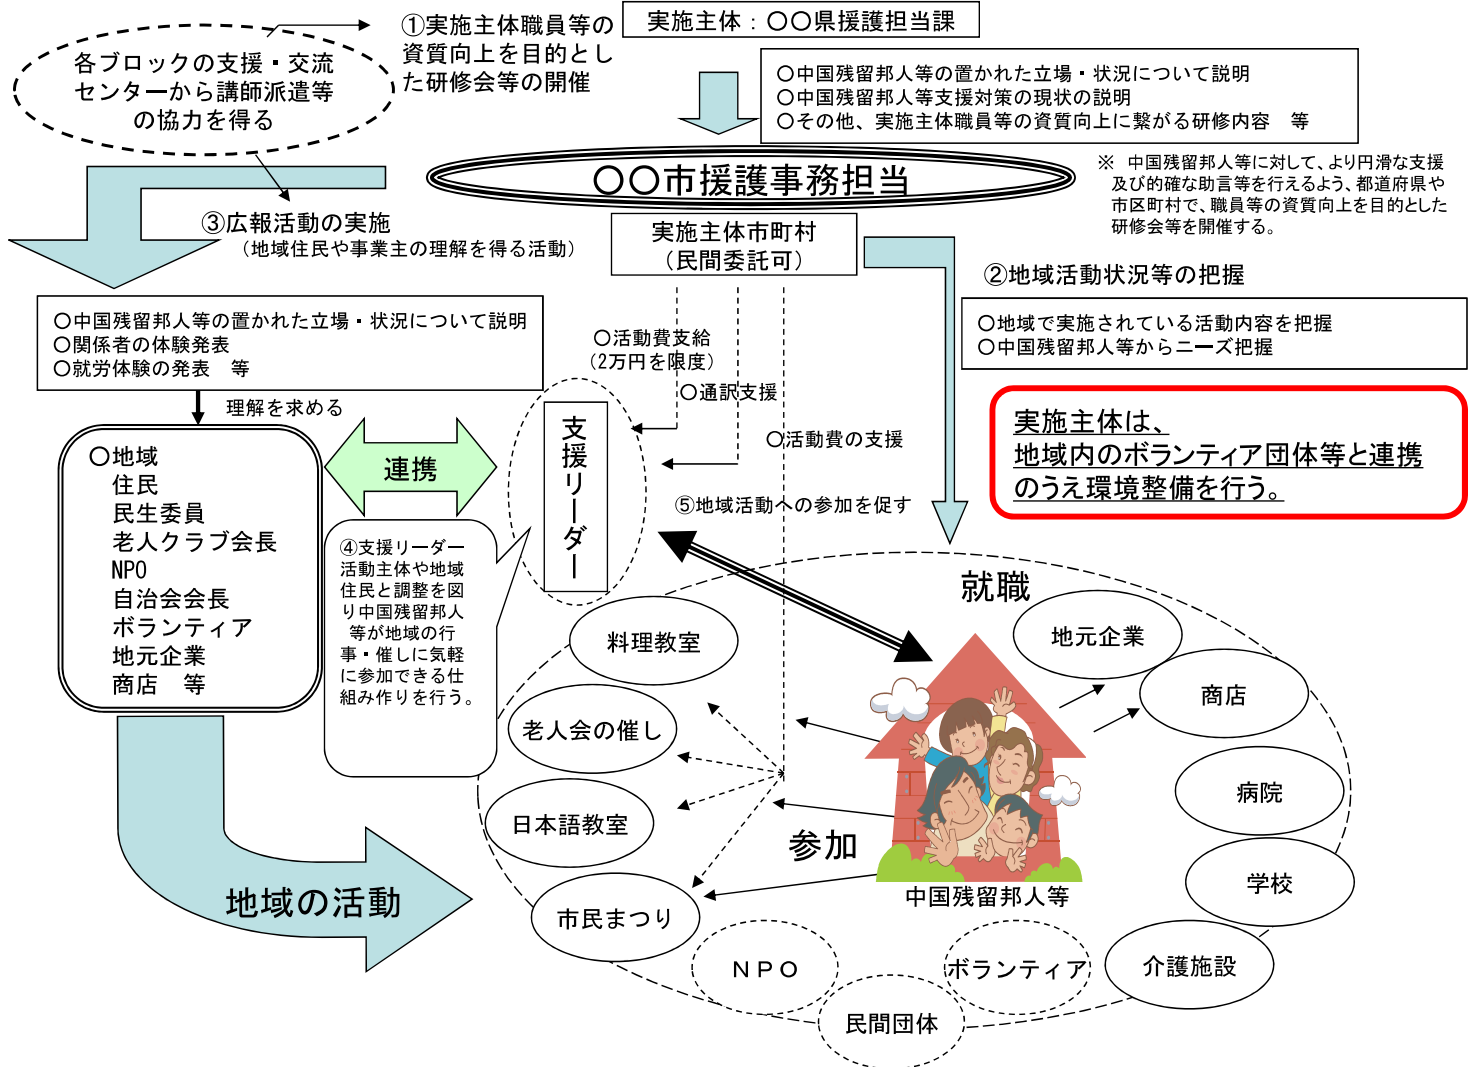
各ブロックの支援・交流センターから講師派遣等の協力を得る

①実施主体職員等の資質向上を目的とした研修会等の開催

実施主体：〇〇県援護担当課

〇中国残留邦人等の置かれた立場・状況について説明
〇中国残留邦人等支援対策の現状の説明
〇その他、実施主体職員等の資質向上に繋がる研修内容　等

〇〇市援護事務担当

※　中国残留邦人等に対して、より円滑な支援及び的確な助言等を行えるよう、都道府県や市区町村で、職員等の資質向上を目的とした研修会等を開催する。

③広報活動の実施
（地域住民や事業主の理解を得る活動）

実施主体市町村
（民間委託可）

②地域活動状況等の把握

〇地域で実施されている活動内容を把握
〇中国残留邦人等からニーズ把握

〇中国残留邦人等の置かれた立場・状況について説明
〇関係者の体験発表
〇就労体験の発表　等

〇活動費支給
（2万円を限度）

〇通訳支援

〇活動費の支援

理解を求める

実施主体は、
地域内のボランティア団体等と連携のうえ環境整備を行う。

〇地域
住民
民生委員
老人クラブ会長
NPO
自治会会長
ボランティア
地元企業
商店　等

連携

支援リーダー

⑤地域活動への参加を促す

④支援リーダー活動主体や地域住民と調整を図り中国残留邦人等が地域の行事・催しに気軽に参加できる仕組み作りを行う。

就職

料理教室

地元企業

商店

老人会の催し

病院

日本語教室

参加

学校

中国残留邦人等

地域の活動

市民まつり

介護施設

ＮＰＯ

ボランティア

民間団体